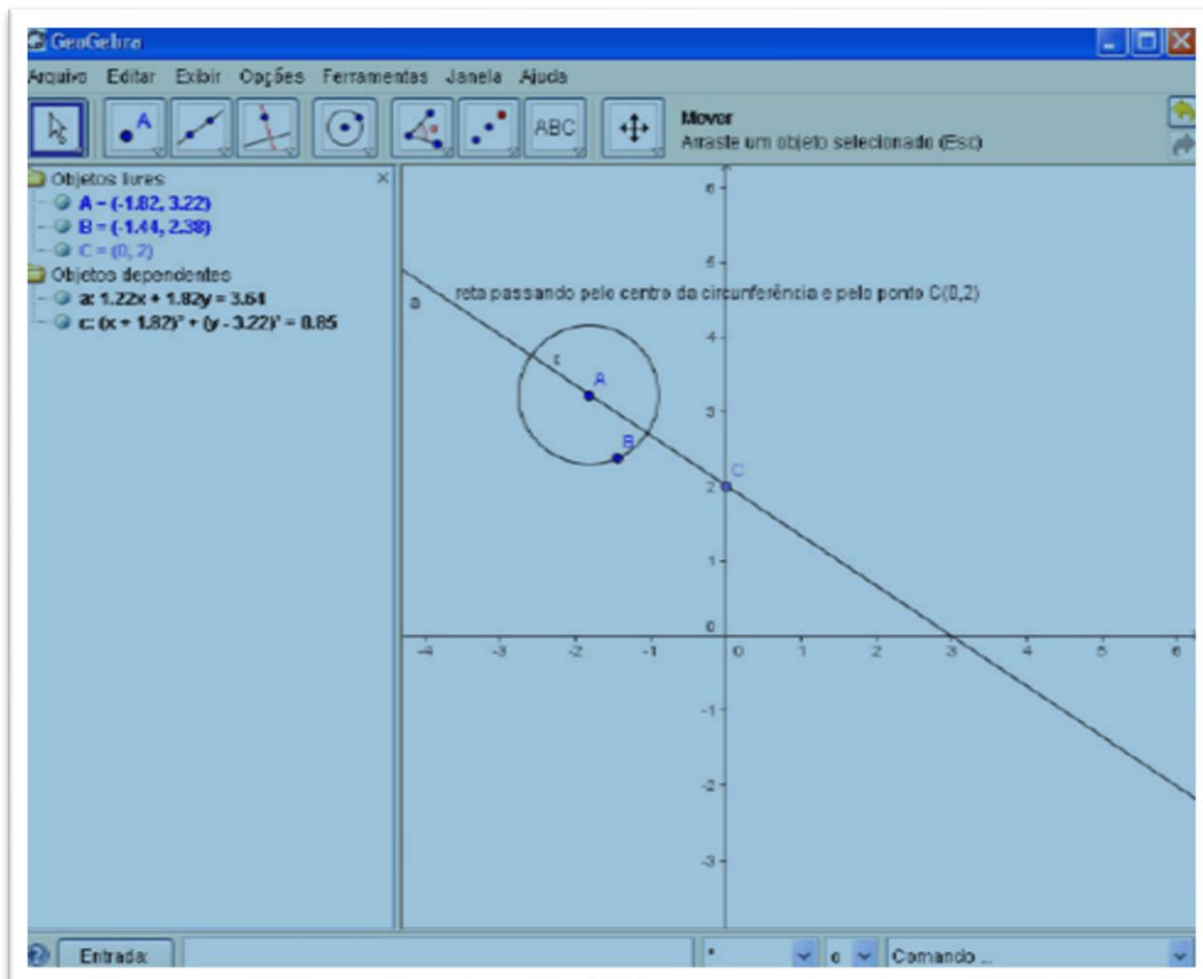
GeoGebra

Arquivo Editar Exibir Opções Ferramentas Janela Ajuda

ABC

Mover
Arraste um objeto selecionado (Esc)

Objetos livres
A = (-1.82, 3.22)
B = (-1.44, 2.38)
C = (0, 2)
Objetos dependentes
a: 1.22x + 1.82y = 3.64
c: $(x + 1.82)^2 + (y - 3.22)^2 = 0.85$

reta passando pelo centro da circunferência e pelo ponto C(0,2)

a
c
A
B
C

6
5
4
3
2
1
0
-1
-2
-3

-4 -3 -2 -1 0 1 2 3 4 5 6

Entrada:
Comando ...